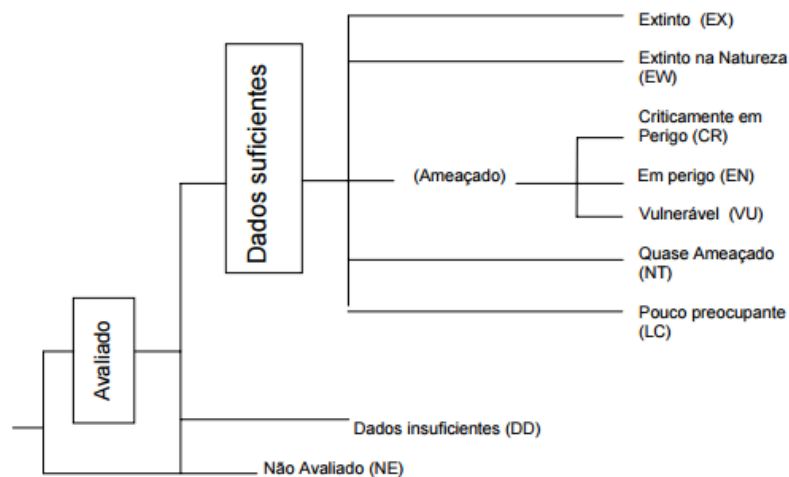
Extinto (EX)

Extinto na Natureza (EW)

Criticamente em Perigo (CR)

Dados suficientes

(Ameaçado)

Em perigo (EN)

Vulnerável (VU)

Quase Ameaçado (NT)

Pouco preocupante (LC)

Avaliado

Dados insuficientes (DD)

Não Avaliado (NE)